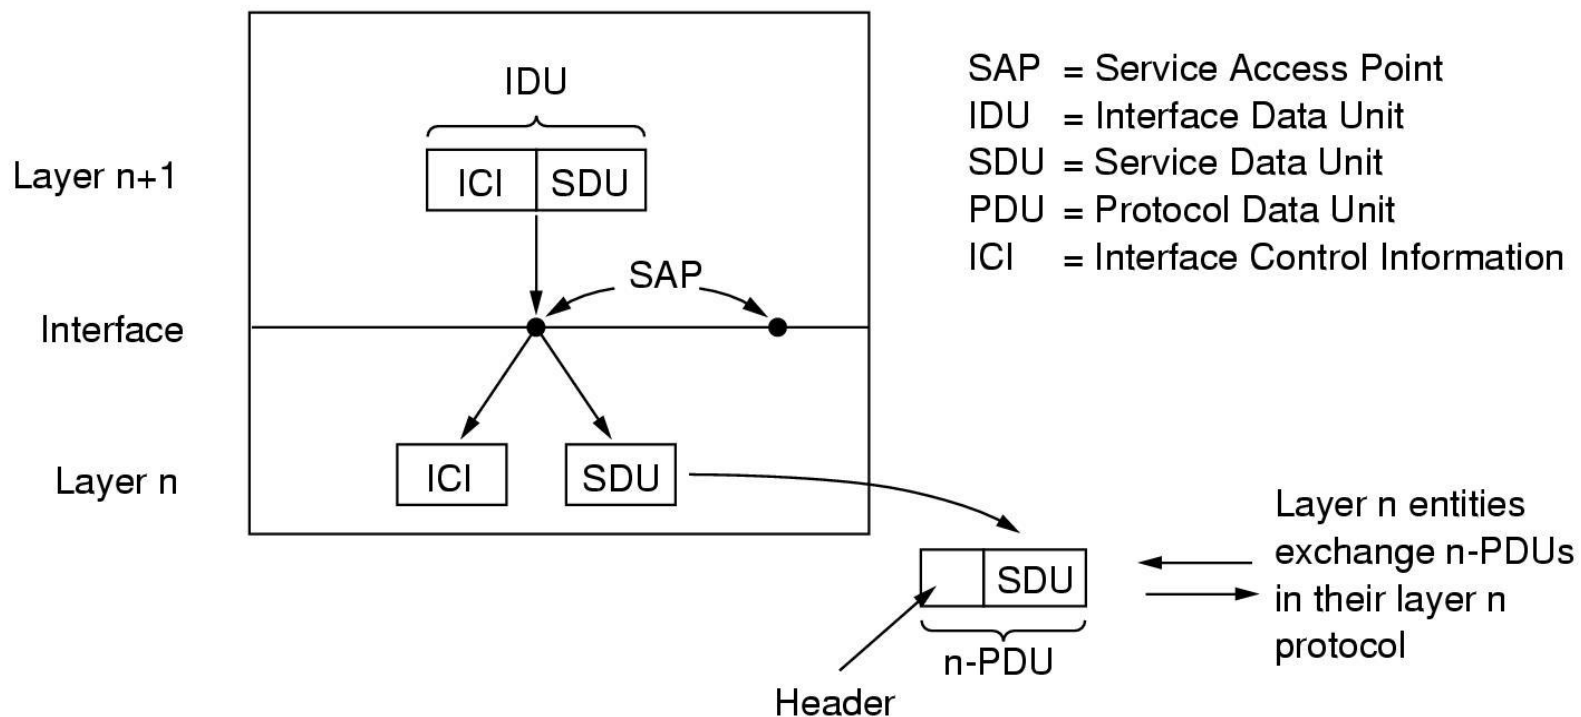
IDU

Layer n+1

ICI SDU

SAP

Interface

Layer n

ICI SDU

SAP = Service Access Point
IDU = Interface Data Unit
SDU = Service Data Unit
PDU = Protocol Data Unit
ICI = Interface Control Information

SDU

n-PDU

Header

Layer n entities exchange n-PDUs in their layer n protocol